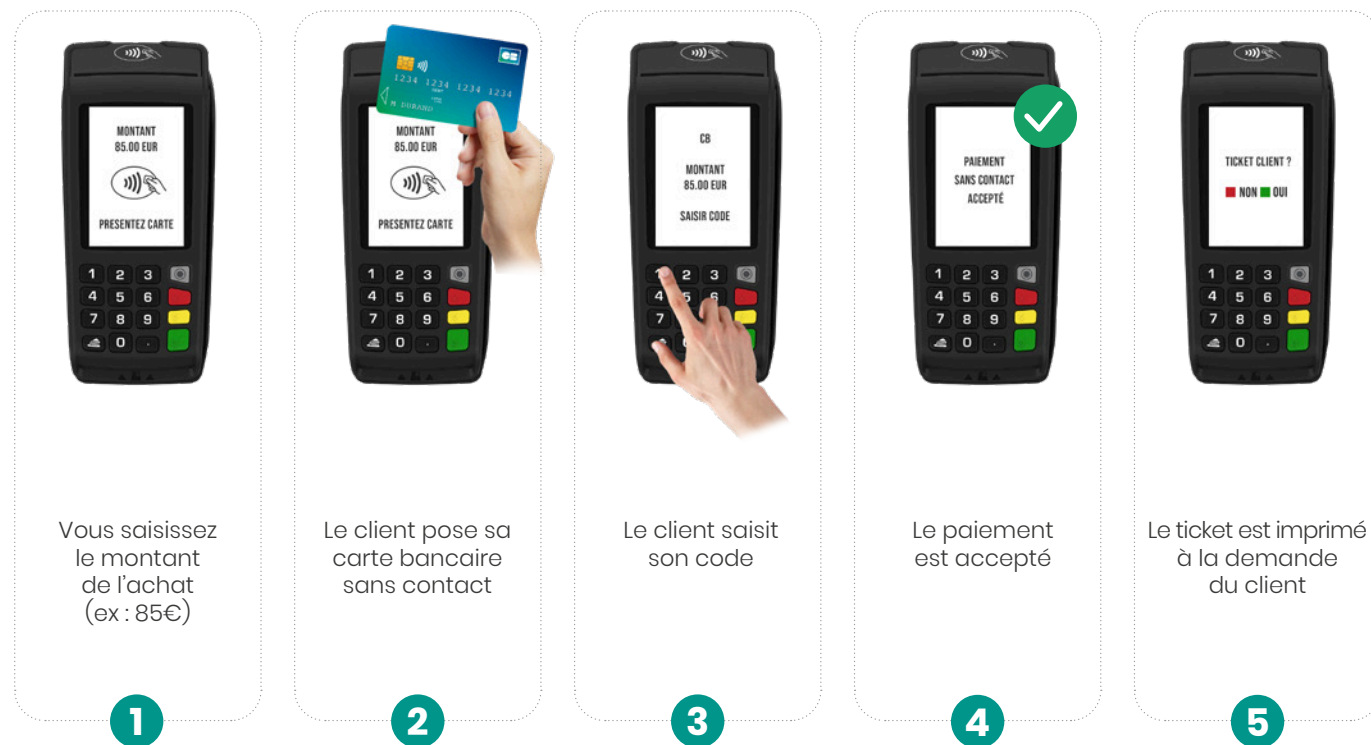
MONTANT
85.00 EUR

PRESENTEZ CARTE

1 2 3
4 5 6
7 8 9
0 .

Vous saisissez le montant de l'achat (ex : 85€)

1

1234 1234 1234 1234
M. DURAND

MONTANT
85.00 EUR

PRESENTEZ CARTE

1 2 3
4 5 6
7 8 9
0 .

Le client pose sa carte bancaire sans contact

2

CB

MONTANT
85.00 EUR

SAISIR CODE

1 2 3
4 5 6
7

Le client saisit son code

3

PAIEMENT
SANS CONTACT
ACCEPTÉ

1 2 3
4 5 6
7 8 9
0 .

Le paiement est accepté

4

TICKET CLIENT ?

NON OUI

1 2 3
4 5 6
7 8 9
0 .

Le ticket est imprimé à la demande du client

5